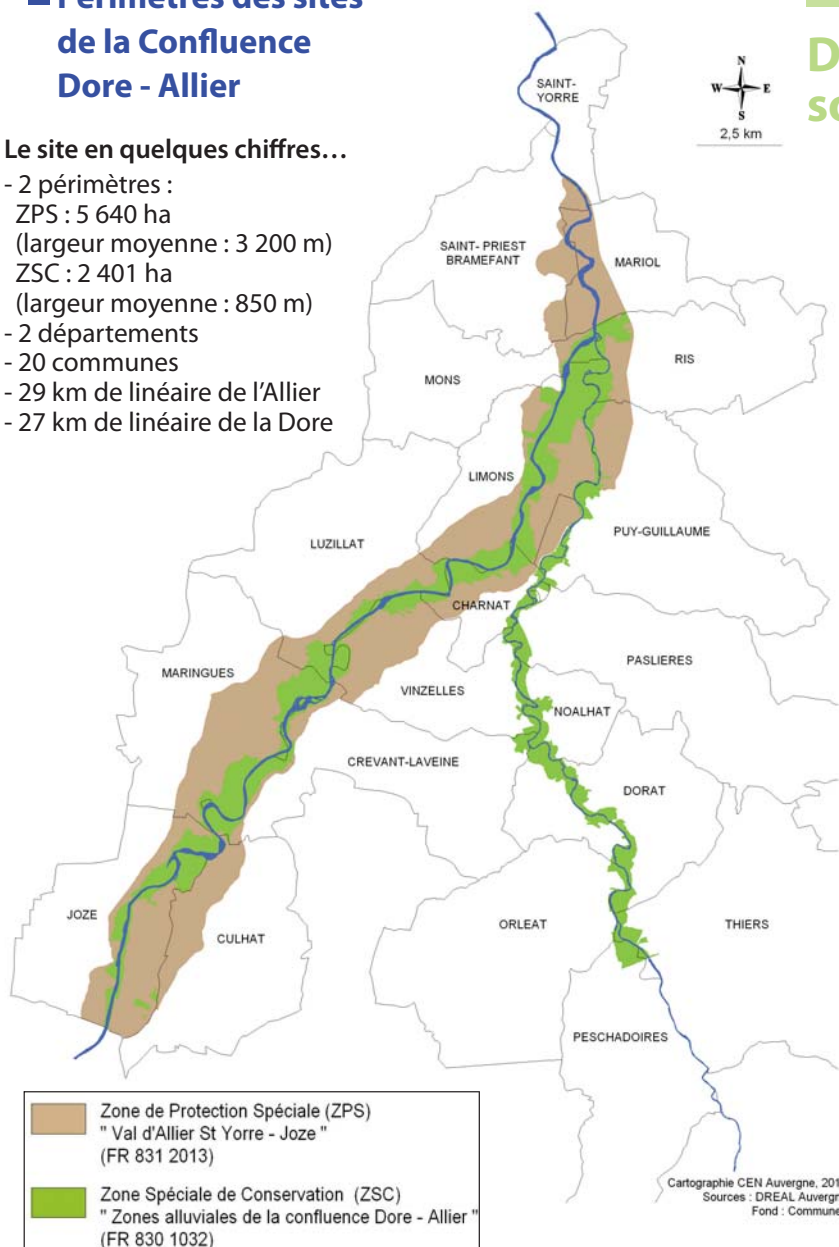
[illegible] de la Confluence Dore - Allier

Le site en quelques chiffres…
- 2 périmètres :
ZPS : 5 640 ha
(largeur moyenne : 3 200 m)
ZSC : 2 401 ha
(largeur moyenne : 850 m)
- 2 départements
- 20 communes
- 29 km de linéaire de l'Allier
- 27 km de linéaire de la Dore

D
sc

N
W E
S
2,5 km

SAINT-YORRE
SAINT- PRIEST BRAMEFANT
MARIOL
RIS
MONS
LIMONS
PUY-GUILLAUME
LUZILLAT
CHARNAT
PASLIERES
MARINGUES
VINZELLES
NOALHAT
CREVANT-LAVEINE
DORAT
JOZE
CULHAT
ORLEAT
THIERS
PESCHADOIRES

Zone de Protection Spéciale (ZPS) " Val d'Allier St Yorre - Joze " (FR 831 2013)
Zone Spéciale de Conservation (ZSC) " Zones alluviales de la confluence Dore - Allier " (FR 830 1032)

Cartographie CEN Auvergne, 201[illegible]
Sources : DREAL Auvergn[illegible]
Fond : Commune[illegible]